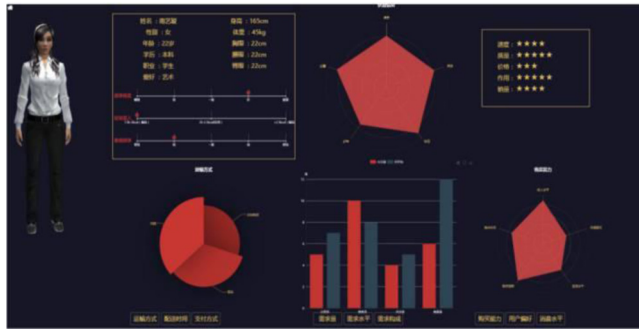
姓名：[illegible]　身高：165cm
性别：女　体重：45kg
年龄：22岁　胸围：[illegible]
学历：本科　腰围：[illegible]
职业：学生　臀围：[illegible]
爱好：艺术

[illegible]
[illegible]
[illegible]

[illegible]

颜值：★★★★
身高：★★★★★
身材：★★★
气质：★★★★★
魅力：★★★★

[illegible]
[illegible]

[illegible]

购物方式　配送时间　支付方式

需求值　需求水平　需求构成

购买能力　用户偏好　消费水平